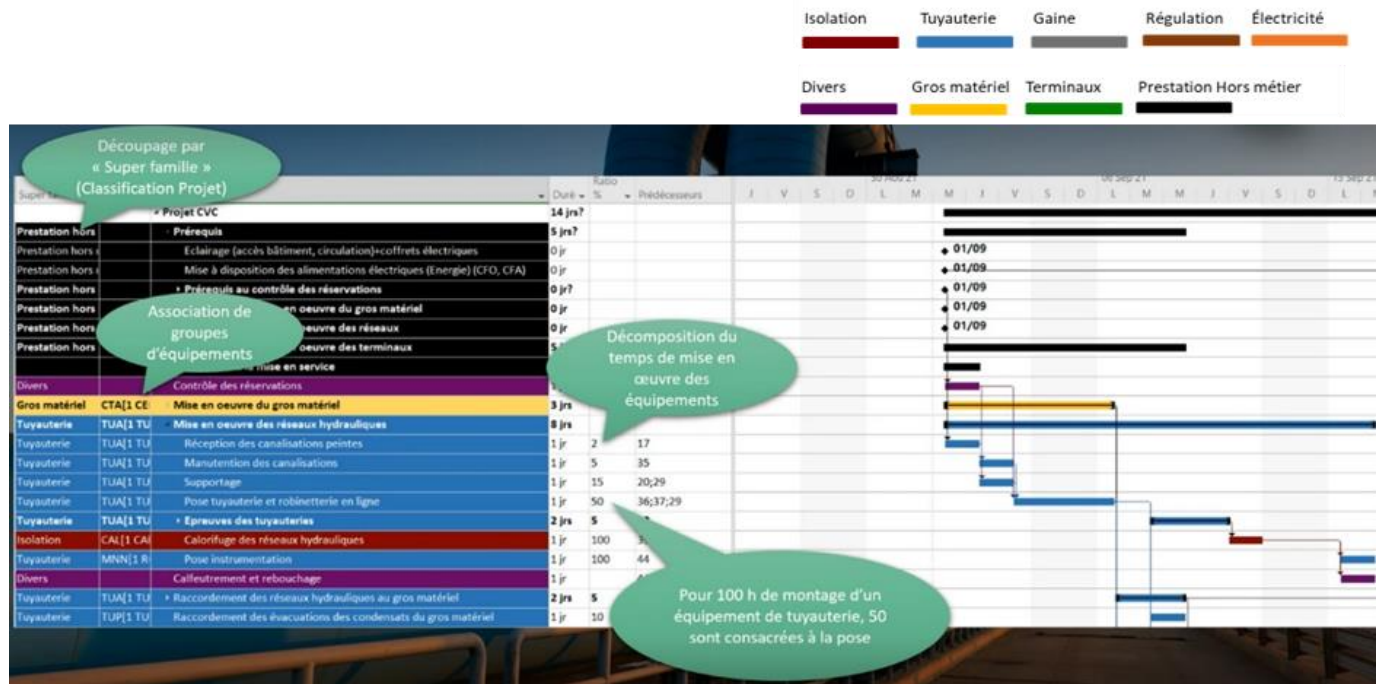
Isolation Tuyauterie Gaine Régulation Électricité

Divers Gros matériel Terminaux Prestation Hors métier

Découpage par « Super famille » (Classification Projet)

Association de groupes d'équipements

Décomposition du temps de mise en œuvre des équipements

Pour 100 h de montage d'un équipement de tuyauterie, 50 sont consacrées à la pose

30 Aug 21 | 06 Sep 21 | 13 Sep 21

J V S D L M M J V S D L M M J V S D L M

| Super fa | | | Durée | Ratio % | Prédécesseurs |
|---|---|---|---|---|---|
| | | Projet CVC | 14 jrs? | | |
| Prestation hors | | Prérequis | 5 jrs? | | |
| Prestation hors | | Eclairage (accès bâtiment, circulation)+coffrets électriques | 0 jr | | |
| Prestation hors | | Mise à disposition des alimentations électriques (Energie) (CFO, CFA) | 0 jr | | |
| Prestation hors | | Prérequis au contrôle des réservations | 0 jr? | | |
| Prestation hors | | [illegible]en oeuvre du gros matériel | 0 jr | | |
| Prestation hors | | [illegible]oeuvre des réseaux | 0 jr | | |
| Prestation hors | | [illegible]oeuvre des terminaux | 5 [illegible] | | |
| | | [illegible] mise en service | | | |
| Divers | | Contrôle des réservations | | | |
| Gros matériel | CTA[1 CE | Mise en oeuvre du gros matériel | 3 jrs | | |
| Tuyauterie | TUA[1 TU | Mise en oeuvre des réseaux hydrauliques | 8 jrs | | |
| Tuyauterie | TUA[1 TU | Réception des canalisations peintes | 1 jr | 2 | 17 |
| Tuyauterie | TUA[1 TU | Manutention des canalisations | 1 jr | 5 | 35 |
| Tuyauterie | TUA[1 TU | Supportage | 1 jr | 15 | 20;29 |
| Tuyauterie | TUA[1 TU | Pose tuyauterie et robinetterie en ligne | 1 jr | 50 | 36;37;29 |
| Tuyauterie | TUA[1 TU | Epreuves des tuyauteries | 2 jrs | 5 | |
| Isolation | CAL[1 CA | Calorifuge des réseaux hydrauliques | 1 jr | 100 | 3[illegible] |
| Tuyauterie | MNN[1 R | Pose instrumentation | 1 jr | 100 | 44 |
| Divers | | Calfeutrement et rebouchage | 1 jr | | |
| Tuyauterie | TUA[1 TU | Raccordement des réseaux hydrauliques au gros matériel | 2 jrs | 5 | |
| Tuyauterie | TUP[1 TU | Raccordement des évacuations des condensats du gros matériel | 1 jr | 10 | |

01/09
01/09
01/09
01/09
01/09